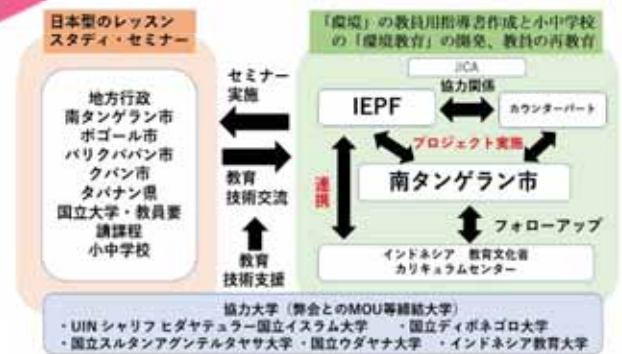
日本型のレッスンスタディ・セミナー

地方行政
南タンゲラン市
ボゴール市
バリクパパン市
クパン市
タパナン県
国立大学・教員養講課程
小中学校

セミナー実施

教育技術交流

教育技術支援

「環境」の教員用指導書作成と小中学校の「環境教育」の開発、教員の再教育

JICA

協力関係

IEPF

カウンターパート

プロジェクト実施

連携

南タンゲラン市

フォローアップ

インドネシア　教育文化省カリキュラムセンター

協力大学（弊会とのMOU等締結大学）
・UIN シャリフ ヒダヤテュラー国立イスラム大学　・国立ディポネゴロ大学
・国立スルタンアグンテルタヤサ大学　・国立ウダヤナ大学　・インドネシア教育大学